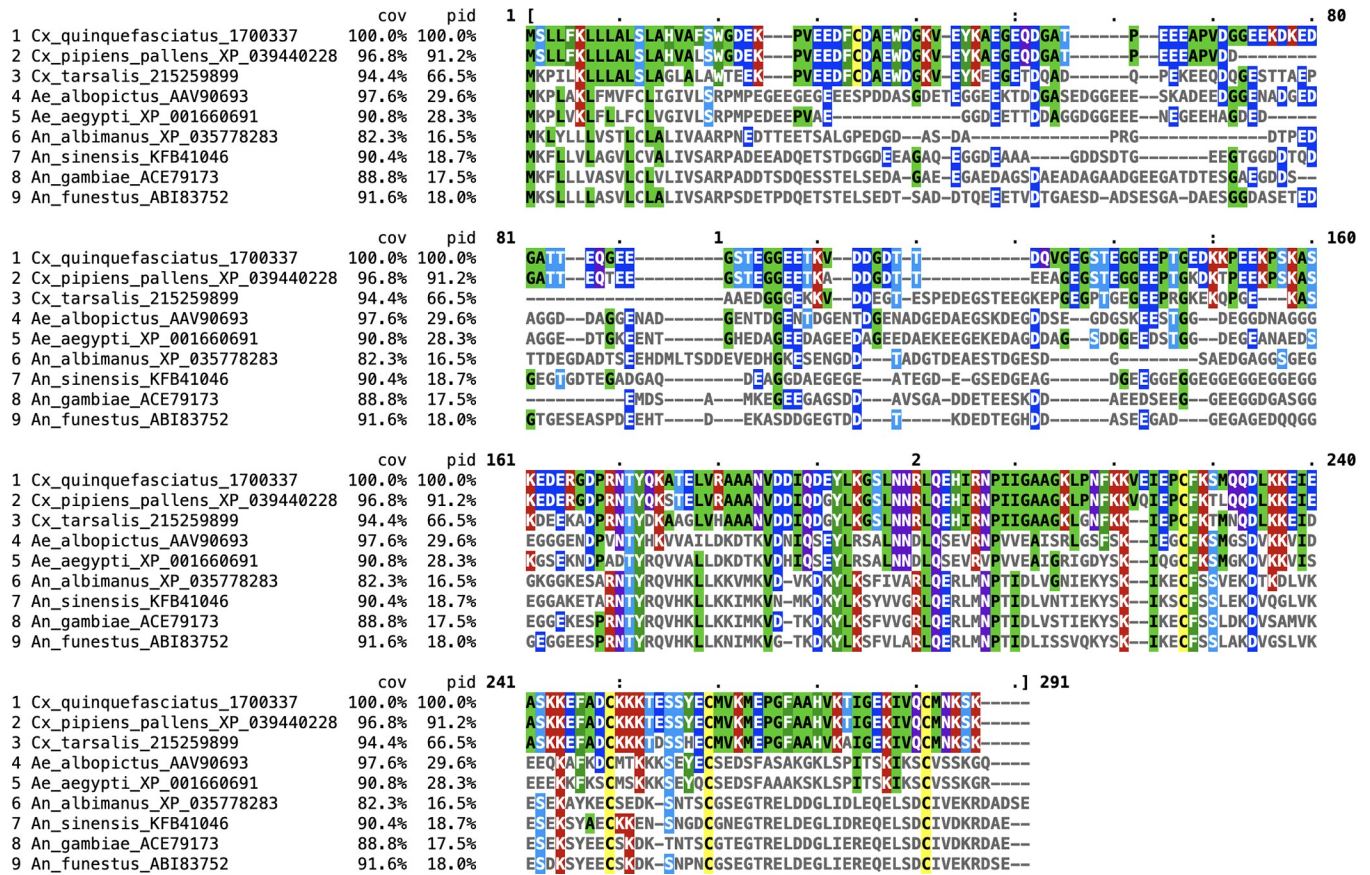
| | cov | pid | 1 [ . . . : . . . 80 |
|---|---|---|---|
| 1 Cx_quinquefasciatus_1700337 | 100.0% | 100.0% | MSLLFKLLLALSLAHVAFSWGDEK---PVEEDFCDAEWDGKV-EYKAEGEQDGAT------P--EEEAPVDGGEEKDKED |
| 2 Cx_pipiens_pallens_XP_039440228 | 96.8% | 91.2% | MSLLFKLLLALSLAHVALSWGDEK---PVEEDFCDAEWDGKV-EYKAEGEQDGAT------P--EEEAPVDD-------- |
| 3 Cx_tarsalis_215259899 | 94.4% | 66.5% | MKPILKLLLALSLAGLALAWTEEK---PVEEDFCDAEWDGKV-EYKEEGETDQAD------Q--PEKEEQDQGESTTAEP |
| 4 Ae_albopictus_AAV90693 | 97.6% | 29.6% | MKPLAKLFMVFCLIGIVLSRPMPEGEEGEGEEESPDDASGDETEGGEEKTDDGASEDGGEEE--SKADEEDGGENADGED |
| 5 Ae_aegypti_XP_001660691 | 90.8% | 28.3% | MKPLVKLFLLFCLVGIVLSRPMPEDEEPVAE----------GGDEETTDDAGGDGGEEE--NEGEEHAGDED------- |
| 6 An_albimanus_XP_035778283 | 82.3% | 16.5% | MKLYLLLVSTLCLALIVAARPNEDTTEETSALGPEDGD--AS-DA-----------------PRG-----------DTPED |
| 7 An_sinensis_KFB41046 | 90.4% | 18.7% | MKFLLVLAGVLCVALIVSARPADEEADQETSTDGGDEAGAQ-EGGDEAAA-----GDDSDTG--------EEGTGGDDTQD |
| 8 An_gambiae_ACE79173 | 88.8% | 17.5% | MKFLLLVASVLCLVLIVSARPADDTSDQESSTELSEDA-GAE-EGAEDAGSDAEADAGAADGEEGATDTESGAEGDDS-- |
| 9 An_funestus_ABI83752 | 91.6% | 18.0% | MKSLLLLASVLCLALIVSARPSDETPDQETSTELSEDT-SAD-DTQEEETVDTGAESD-ADSESGA-DAESGGDASETED |

| | cov | pid | 81 . 1 . . . : . 160 |
|---|---|---|---|
| 1 Cx_quinquefasciatus_1700337 | 100.0% | 100.0% | GATT--EQGEE---------GSTEGGEETKV--DDGDT-T-----------DQVGEGSTEGGEEPTGEDKKPEEKPSKAS |
| 2 Cx_pipiens_pallens_XP_039440228 | 96.8% | 91.2% | GATT--EQTEE---------GSTEGGEETKA--DDGDT-T-----------EEAGEGSTEGGEEPTGKDKTPEEKPSKAS |
| 3 Cx_tarsalis_215259899 | 94.4% | 66.5% | ---------------------AAEDGGGEKKV--DDEGT-ESPEDEGSTEEGKEPGEGPTGEGEEPRGKEKQPGE---KAS |
| 4 Ae_albopictus_AAV90693 | 97.6% | 29.6% | AGGD--DAGGENAD-------GENTDGENTDGENTDGENADGEDAEGSKDEGDDSE--GDGSKEESTGG--DEGGDNAGGG |
| 5 Ae_aegypti_XP_001660691 | 90.8% | 28.3% | AGGE--DTGKEENT-------GHEDAGEEDAGEEDAGEEDAEKEEGEKEDAGDDAG--SDDGEEDSTGG--DEGEANAEDS |
| 6 An_albimanus_XP_035778283 | 82.3% | 16.5% | TTDEGDADTSEEHDMLTSDDEVEDHGKESENGDD----TADGTDEAESTDGESD-------G---------SAEDGAGGSGEG |
| 7 An_sinensis_KFB41046 | 90.4% | 18.7% | GEGTGDTEGADGAQ----------DEAGGDAEGEGE---ATEGD-E-GSEDGEAG--------DGEEGGEGEGGEGGEGGEGG |
| 8 An_gambiae_ACE79173 | 88.8% | 17.5% | ----------EMDS----A---MKEGEEGAGSDD---AVSGA-DDETEESKDD-------AEEDSEEG--GEEGGDGASGG |
| 9 An_funestus_ABI83752 | 91.6% | 18.0% | GTGESEASPDEEHT-----D---EKASDDGEGTDD---T-------KDEDTEGHDD-------ASEEGAD---GEGAGEDQGGG |

| | cov | pid | 161 . . . 2 . . . 240 |
|---|---|---|---|
| 1 Cx_quinquefasciatus_1700337 | 100.0% | 100.0% | KEDERGDPRNTYQKATELVRAAANVDDIQDEYLKGSLNNRLQEHIRNPIIGAAGKLPNFKKVEIEPCFKSMQQDLKKEIE |
| 2 Cx_pipiens_pallens_XP_039440228 | 96.8% | 91.2% | KEDERGDPRNTYQKSTELVRAAANVDDIQDGYLKGSLNNRLQEHIRNPIIGAAGKLPNFKKVQIEPCFKTLQQDLKKEIE |
| 3 Cx_tarsalis_215259899 | 94.4% | 66.5% | KDEEKADPRNTYDKAAGLVHAAANVDDIQDGYLKGSLNNRLQEHIRNPIIGAAGKLGNFKK--IEPCFKTMNQDLKKEID |
| 4 Ae_albopictus_AAV90693 | 97.6% | 29.6% | EGGGENDPVNTYHKVVAILDKDTKVDNIQSEYLRSALNNDLQSEVRNPVVEAISRLGSFSK--IEGCFKSMGSDVKKVID |
| 5 Ae_aegypti_XP_001660691 | 90.8% | 28.3% | KGSEKNDPADTYRQVVALLDKDTKVDHIQSEYLRSALNNDLQSEVRVPVVEAIGRIGDYSK--IQGCFKSMGKDVKKVIS |
| 6 An_albimanus_XP_035778283 | 82.3% | 16.5% | GKGGKESARNTYRQVHKLLKKVMKVD-VKDKYLKSFIVARLQERLMNPTIDLVGNIEKYSK--IKECFSSVEKDTKDLVK |
| 7 An_sinensis_KFB41046 | 90.4% | 18.7% | EGGAKETARNTYRQVHKLLKKIMKVN-MKDKYLKSYVVGRLQERLMNPTIDLVNTIEKYSK--IKSCFSSLEKDVQGLVK |
| 8 An_gambiae_ACE79173 | 88.8% | 17.5% | EGGEKESPRNTYRQVHKLLKKIMKVD-TKDKYLKSFVVGRLQERLMNPTIDLVSTIEKYSK--IKECFSSLDKDVSAMVK |
| 9 An_funestus_ABI83752 | 91.6% | 18.0% | GEGGEESPRNTYRQVHKLLKNIMKVG-TKDKYLKSFVLARLQERLMNPTIDLISSVQKYSK--IKECFSSLAKDVGSLVK |

| | cov | pid | 241 : . ] 291 |
|---|---|---|---|
| 1 Cx_quinquefasciatus_1700337 | 100.0% | 100.0% | ASKKEFADCKKKTESSYECMVKMEPGFAAHVKTIGEKIVQCMNKSK----- |
| 2 Cx_pipiens_pallens_XP_039440228 | 96.8% | 91.2% | ASKKEFADCKKKTESSYECMVKMEPGFAAHVKTIGEKIVQCMNKSK----- |
| 3 Cx_tarsalis_215259899 | 94.4% | 66.5% | ASKKEFADCKKKTDSSHECMVKMEPGFAAHVKAIGEKIVQCMNKSK----- |
| 4 Ae_albopictus_AAV90693 | 97.6% | 29.6% | EEQKAFKDCMTKKKSEYECSEDSFASAKGKLSPITSKIKSCVSSKGQ---- |
| 5 Ae_aegypti_XP_001660691 | 90.8% | 28.3% | EEEKKFKSCMSKKKSEYQCSEDSFAAAKSKLSPITSKIKSCVSSKGR---- |
| 6 An_albimanus_XP_035778283 | 82.3% | 16.5% | ESEKAYKECSEDK-SNTSCGSEGTRELDDGLIDLEQELSDCIVEKRDADSE |
| 7 An_sinensis_KFB41046 | 90.4% | 18.7% | ESEKSYAECKKEN-SNGDCGNEGTRELDEGLIDREQELSDCIVDKRDAE-- |
| 8 An_gambiae_ACE79173 | 88.8% | 17.5% | ESEKSYEECSKDK-TNTSCGTEGTRELDDGLIEREQELSDCIVDKRDAE-- |
| 9 An_funestus_ABI83752 | 91.6% | 18.0% | ESDKSYEECSKDK-SNPNCGSEGTRELDEGLIEREQELSDCIVEKRDSE-- |